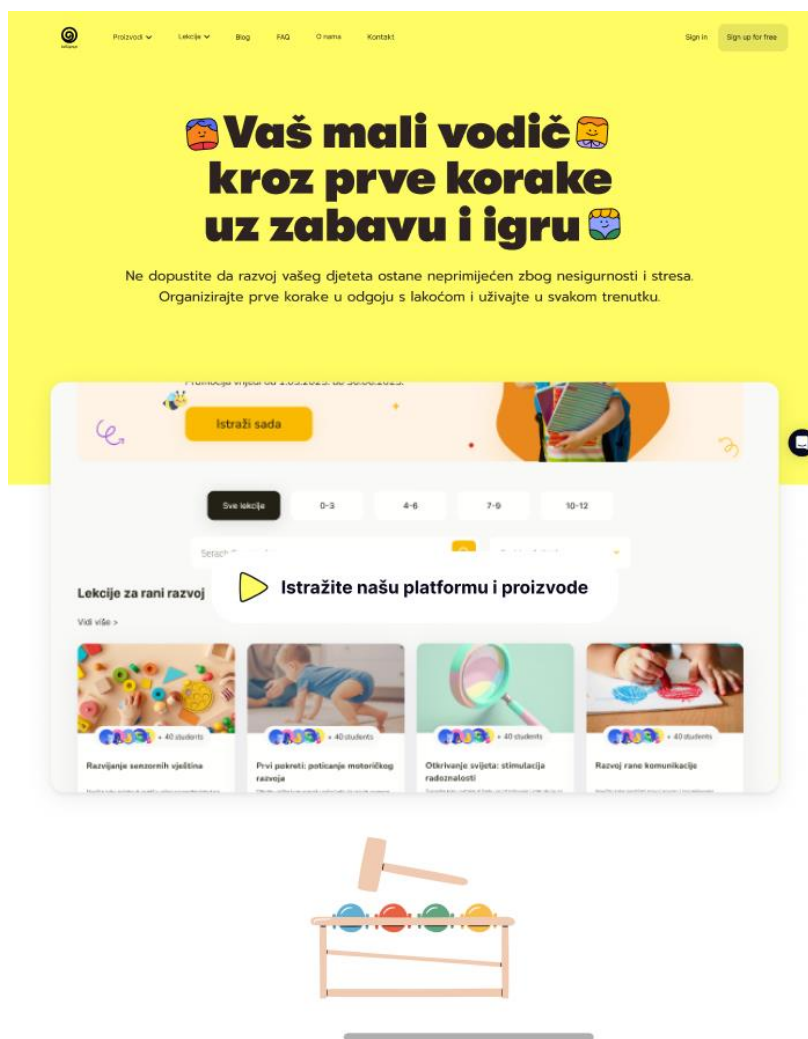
Proizvodi Lekcije Blog FAQ O nama Kontakt

Sign in Sign up for free

Vaš mali vodič kroz prve korake uz zabavu i igru

Ne dopustite da razvoj vašeg djeteta ostane neprimijećen zbog nesigurnosti i stresa. Organizirajte prve korake u odgoju s lakoćom i uživajte u svakom trenutku.

Promocija vrijedi od 1.05.2025. do 30.06.2025.

Istraži sada

Sve lekcije 0-3 4-6 7-9 10-12

Search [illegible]

Lekcije za rani razvoj

Istražite našu platformu i proizvode

Vidi više >

+ 40 students
Razvijanje senzornih vještina

+ 40 students
Prvi pokreti: poticanje motoričkog razvoja

+ 40 students
Otkrivanje svijeta: stimulacija radoznalosti

+ 40 students
Razvoj rane komunikacije